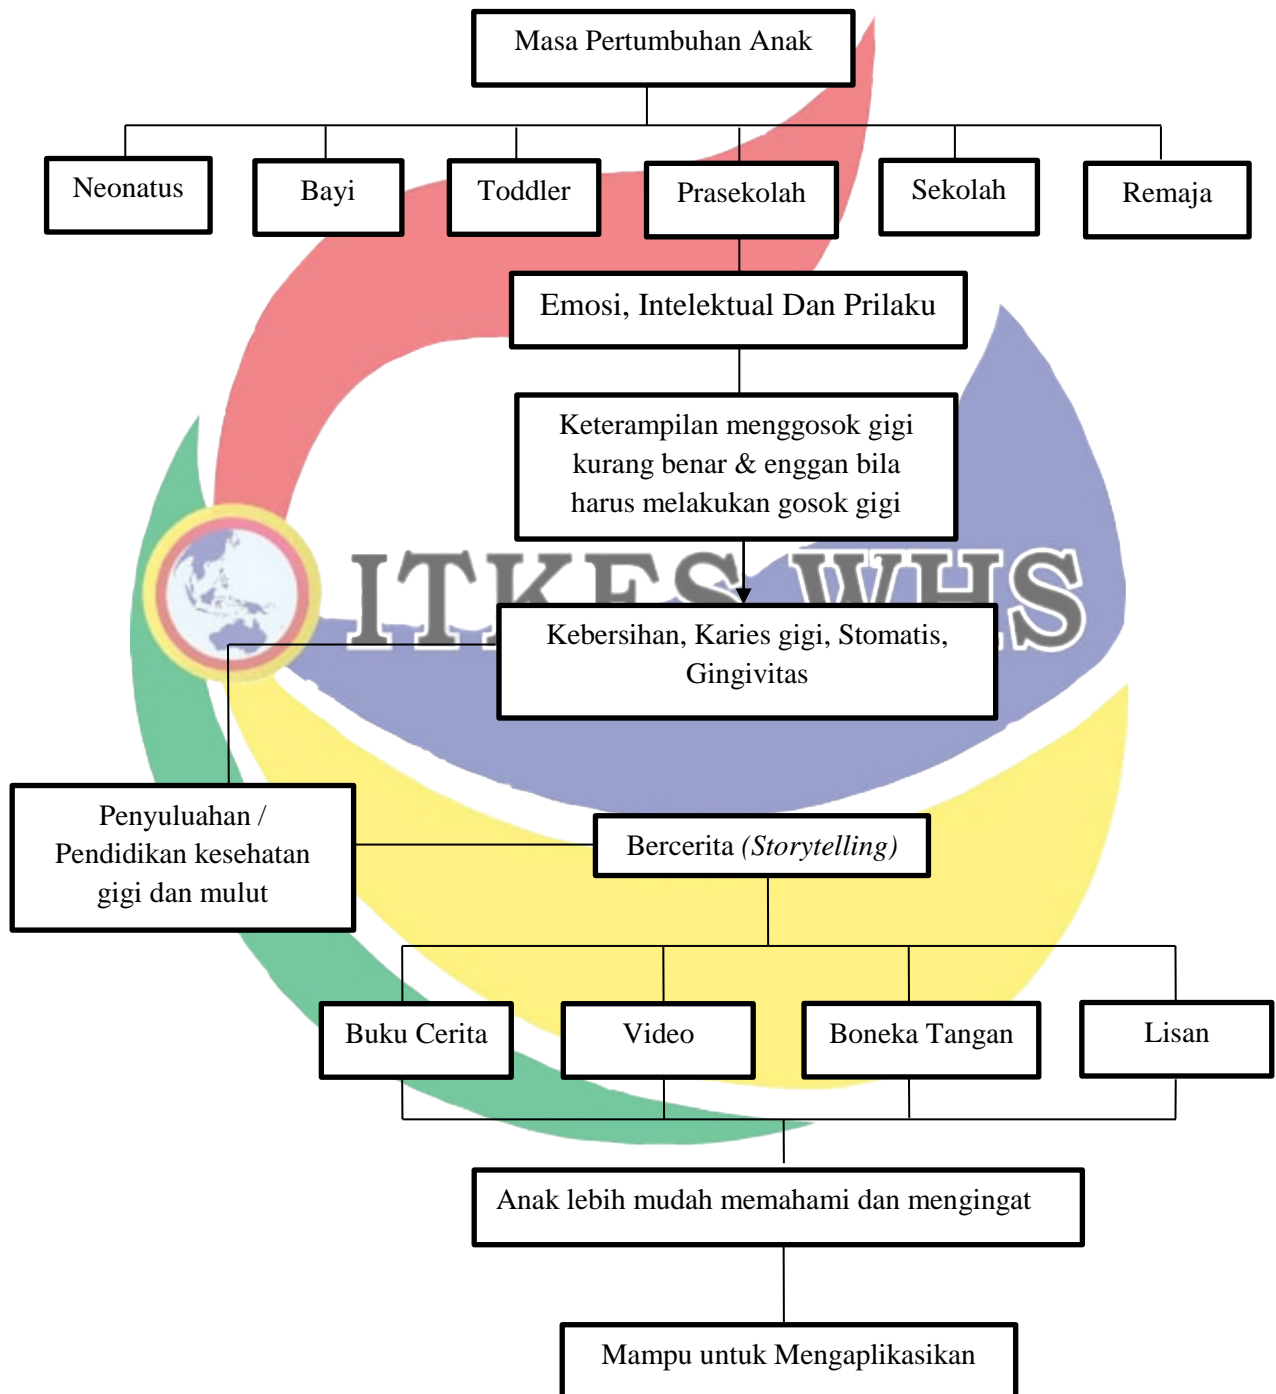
Masa Pertumbuhan Anak

Neonatus

Bayi

Toddler

Prasekolah

Sekolah

Remaja

Emosi, Intelektual Dan Prilaku

Keterampilan menggosok gigi kurang benar & enggan bila harus melakukan gosok gigi

ITKES WHS

Kebersihan, Karies gigi, Stomatis, Gingivitas

Penyuluahan / Pendidikan kesehatan gigi dan mulut

Bercerita *(Storytelling)*

Buku Cerita

Video

Boneka Tangan

Lisan

Anak lebih mudah memahami dan mengingat

Mampu untuk Mengaplikasikan